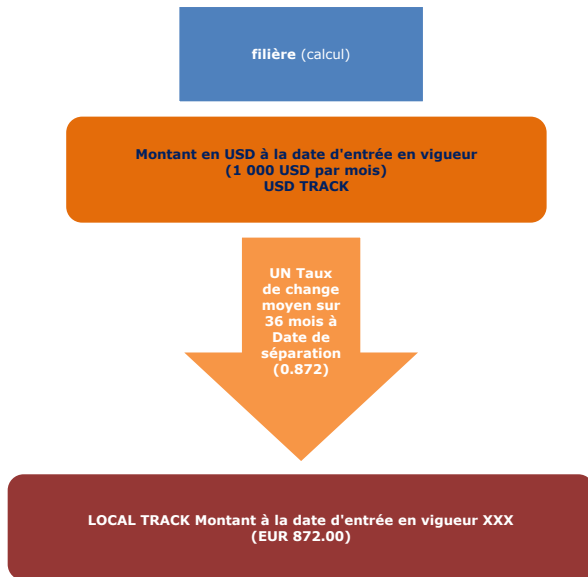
**filière** (calcul)

**Montant en USD à la date d'entrée en vigueur (1 000 USD par mois) USD TRACK**

**UN Taux de change moyen sur 36 mois à Date de séparation (0.872)**

**LOCAL TRACK Montant à la date d'entrée en vigueur XXX (EUR 872.00)**